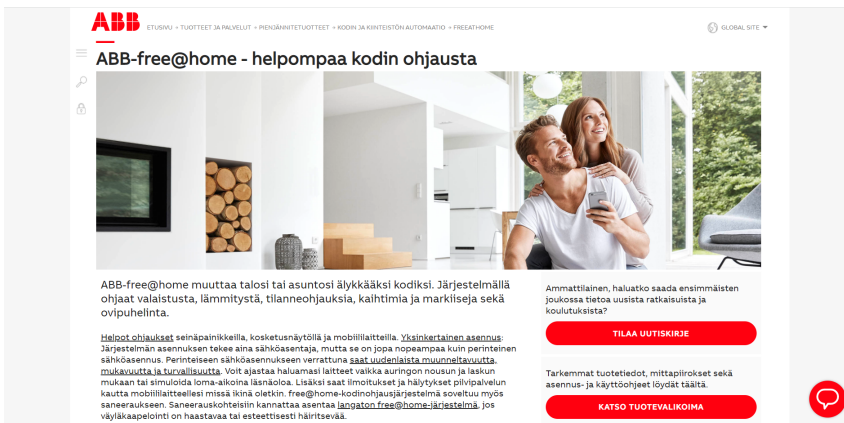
ABB

ETUSIVU > TUOTTEET JA PALVELUT > PIENJÄNNITETUOTTEET > KODIN JA KIINTEISTÖN AUTOMAATIO > FREE@HOME

GLOBAL SITE

ABB-free@home - helpompaa kodin ohjausta

ABB-free@home muuttaa talosi tai asuntosi älykkääksi kodiksi. Järjestelmällä ohjaat valaistusta, lämmitystä, tilanneohjauksia, kaihtimia ja markiiseja sekä ovipuhelinta.

Helpot ohjaukset seinäpainikkeilla, kosketusnäytöllä ja mobiililaitteilla. Yksinkertainen asennus: Järjestelmän asennuksen tekee aina sähköasentaja, mutta se on jopa nopeampaa kuin perinteinen sähköasennus. Perinteiseen sähköasennukseen verrattuna saat uudenlaista muunneltavuutta, mukavuutta ja turvallisuutta. Voit ajastaa haluamasi laitteet vaikka auringon nousun ja laskun mukaan tai simuloida loma-aikoina läsnäoloa. Lisäksi saat ilmoitukset ja hälytykset pilvipalvelun kautta mobiililaitteellesi missä ikinä oletkin. free@home-kodinohjausjärjestelmä soveltuu myös saneeraukseen. Saneerauskohteisiin kannattaa asentaa langaton free@home-järjestelmä, jos väyläkaapelointi on haastavaa tai esteettisesti häiritsevää.

Ammattilainen, haluatko saada ensimmäisten joukossa tietoa uusista ratkaisuista ja koulutuksista?

TILAA UUTISKIRJE

Tarkemmat tuotetiedot, mittapiirokset sekä asennus- ja käyttöohjeet löydät täältä.

KATSO TUOTEVALIKOIMA